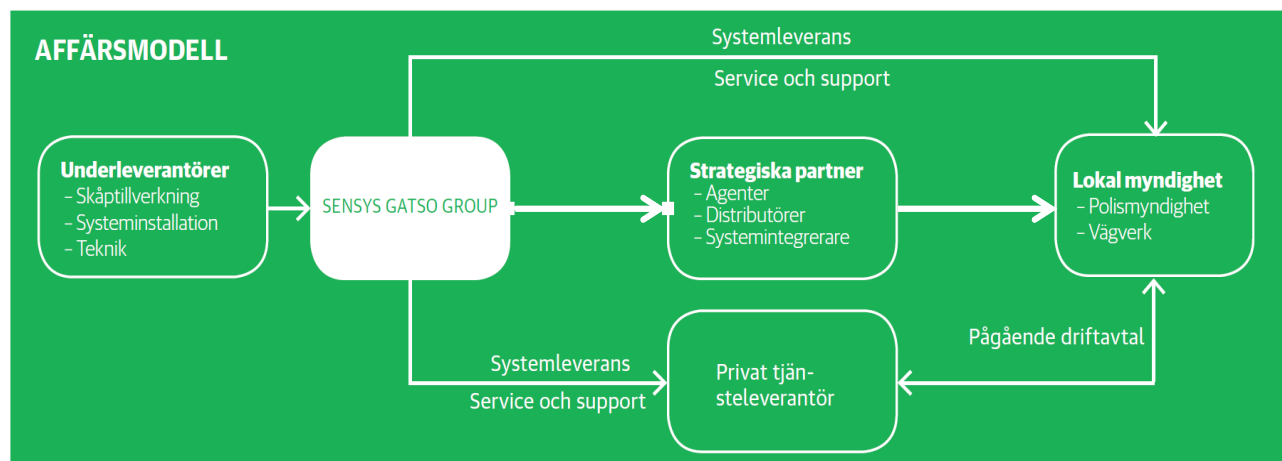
AFFÄRSMODELL

Systemleverans

Service och support

Underleverantörer
- Skåptillverkning
- Systeminstallation
- Teknik

SENSYS GATSO GROUP

Strategiska partner
- Agenter
- Distributörer
- Systemintegrerare

Lokal myndighet
- Polismyndighet
- Vägverk

Systemleverans

Service och support

Privat tjänsteleverantör

Pågående driftavtal